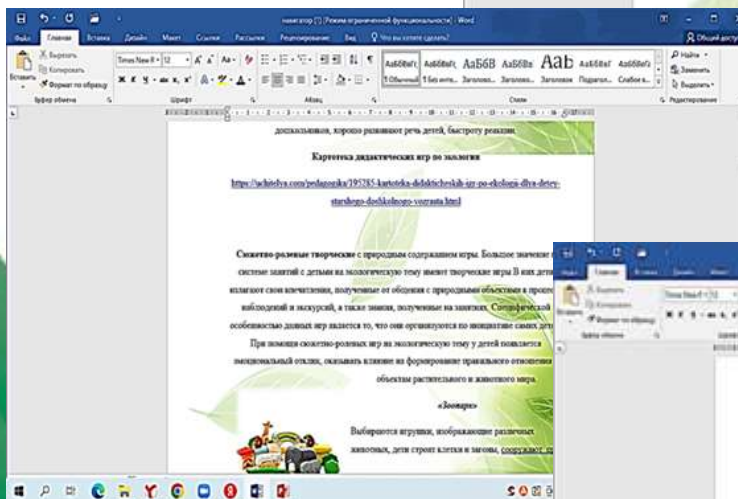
навигатор [] [Режим ограниченной функциональности] - Word

Файл Главная Вставка Дизайн Макет Ссылки Рассылки Рецензирование Вид Что вы хотите сделать? Общий доступ

Вырезать Копировать Формат по образцу Вставить Буфер обмена

Times New R 12 Шрифт

Абзац

АаБбВвГг Обычный АаБбВвГг Без инте... АаБбВ Заголово... АаБбВв Заголово... АаБ Заголовок АаБбВвГ Подзагол... АаБбВвГг Слабое в... Стили

Найти Заменить Выделить Редактирование

дошкольников, хорошо развивают речь детей, быструю реакцию.

Картотека дидактических игр по экологии

https://uchitelya.com/pedagogika/195285-kartoteka-didakticheskih-igr-po-ekologii-dlya-detey-starshego-doshkolnogo-vozrasta.html

Сюжетно-ролевые творческие с природным содержанием игры. Большое значение в системе занятий с детьми на экологическую тему имеют творческие игры В них дети излагают свои впечатления, полученные от общения с природными объектами в процессе наблюдений и экскурсий, а также знания, полученные на занятиях. Специфической особенностью данных игр является то, что они организуются по инициативе самих детей. При помощи сюжетно-ролевых игр на экологическую тему у детей появляется эмоциональный отклик, оказывать влияние на формирование правильного отношения к объектам растительного и животного мира.

«Зоопарк»

Выбираются игрушки, изображающие различных животных, дети строят клетки и загоны, сооружают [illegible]

Файл Главная Вставка Дизайн Макет

Вырезать Копировать Формат по образцу Вставить Буфер обмена

Times New R 12